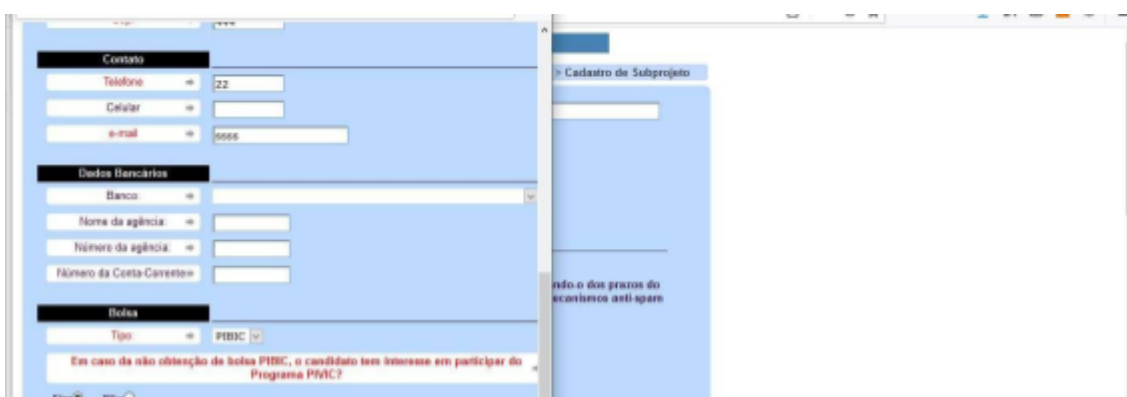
Contato

Telefone ⇒ 22

Celular ⇒

e-mail ⇒ 6666

Dados Bancários

Banco: ⇒

Nome da agência: ⇒

Número da agência: ⇒

Número da Conta-Corrente ⇒

Bolsa

Tipo: ⇒ PIBIC

Em caso da não obtenção de bolsa PIBIC, o candidato tem interesse em participar do Programa PIVIC?

> Cadastro de Subprojeto

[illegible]ndo o dos prazos do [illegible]ecanismos anti-spam